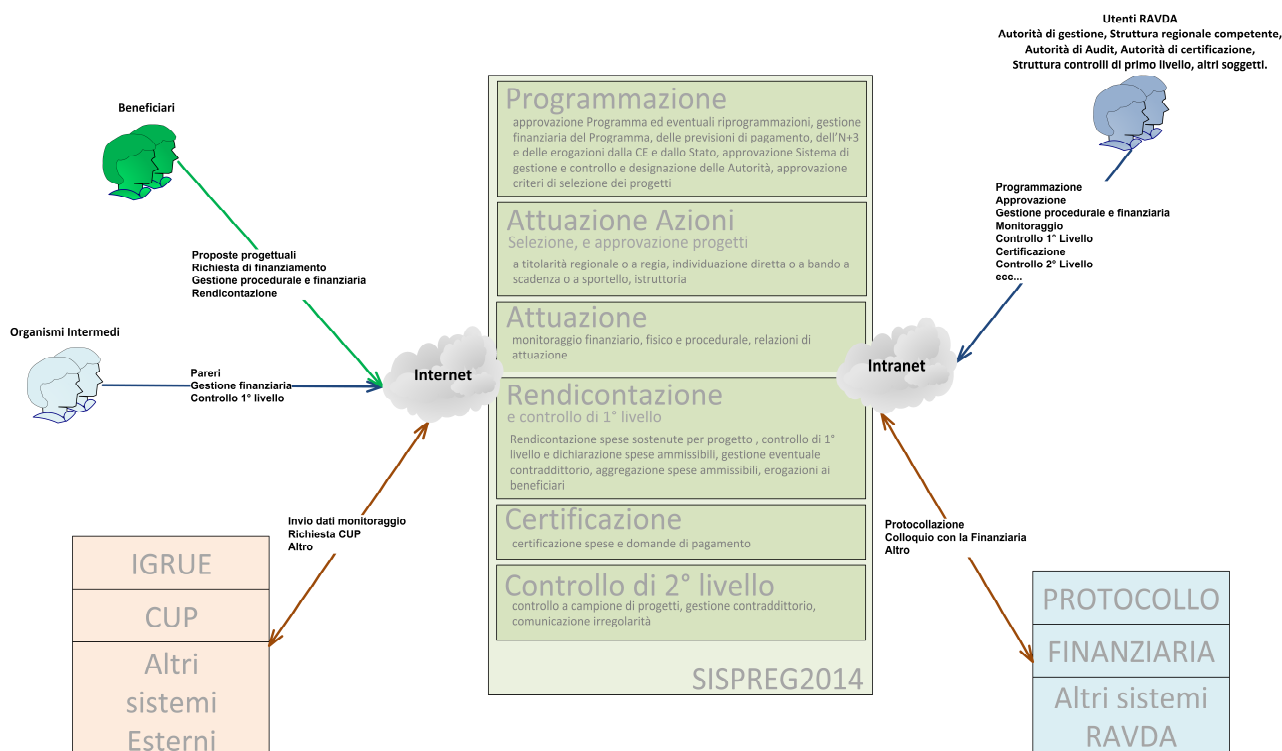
Utenti RAVDA
Autorità di gestione, Struttura regionale competente, Autorità di Audit, Autorità di certificazione, Struttura controlli di primo livello, altri soggetti.

Beneficiari

Programmazione
approvazione Programma ed eventuali riprogrammazioni, gestione finanziaria del Programma, delle previsioni di pagamento, dell'N+3 e delle erogazioni dalla CE e dallo Stato, approvazione Sistema di gestione e controllo e designazione delle Autorità, approvazione criteri di selezione dei progetti

Attuazione Azioni
Selezione, e approvazione progetti
a titolarità regionale o a regia, individuazione diretta o a bando a scadenza o a sportello, istruttoria

Attuazione
monitoraggio finanziario, fisico e procedurale, relazioni di attuazione

Rendicontazione
e controllo di 1° livello
Rendicontazione spese sostenute per progetto , controllo di 1° livello e dichiarazione spese ammissibili, gestione eventuale contraddittorio, aggregazione spese ammissibili, erogazioni ai beneficiari

Certificazione
certificazione spese e domande di pagamento

Controllo di 2° livello
controllo a campione di progetti, gestione contraddittorio, comunicazione irregolarità

SISPREG2014

Programmazione
Approvazione
Gestione procedurale e finanziaria
Monitoraggio
Controllo 1° Livello
Certificazione
Controllo 2° Livello
ecc...

Proposte progettuali
Richiesta di finanziamento
Gestione procedurale e finanziaria
Rendicontazione

Organismi Intermedi

Pareri
Gestione finanziaria
Controllo 1° livello

Internet

Intranet

Invio dati monitoraggio
Richiesta CUP
Altro

Protocollazione
Colloquio con la Finanziaria
Altro

IGRUE
CUP
Altri sistemi Esterni

PROTOCOLLO
FINANZIARIA
Altri sistemi RAVDA